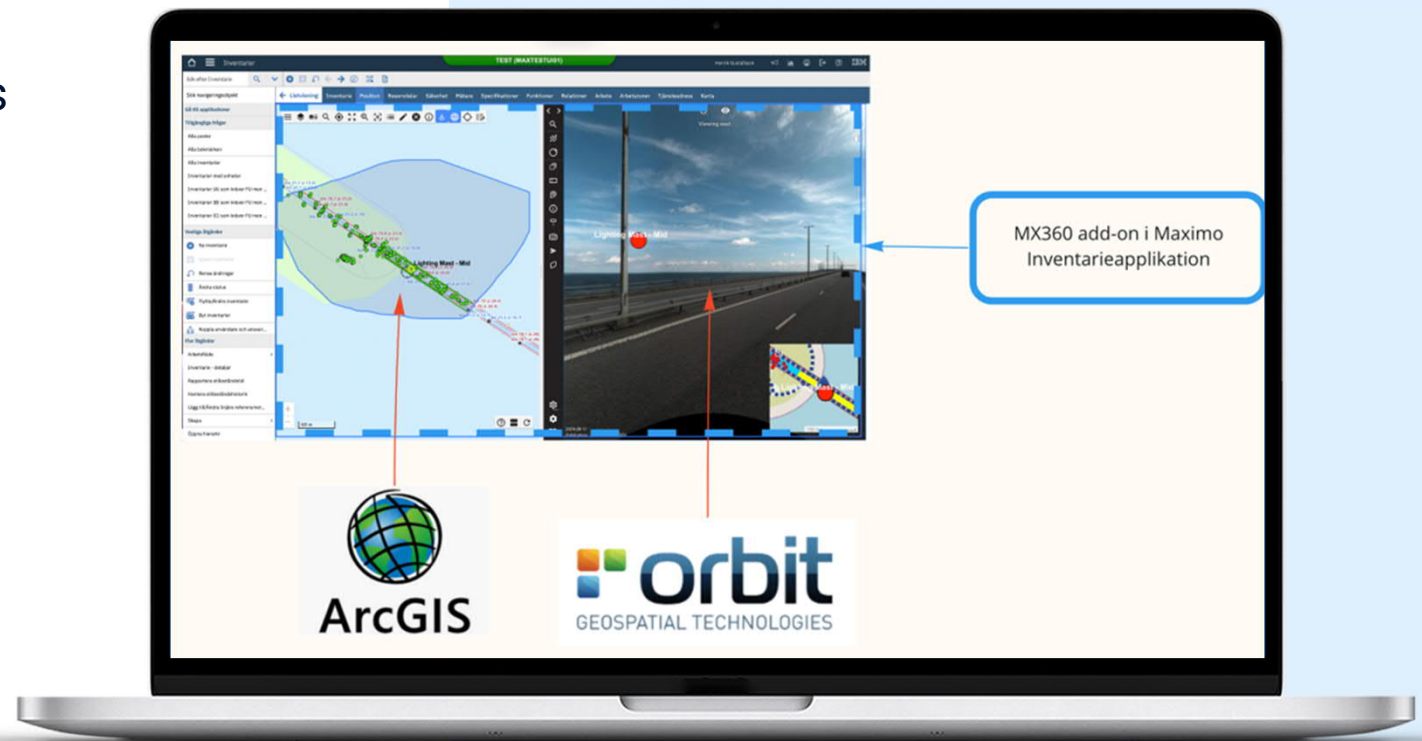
s

Inventarier

TEST (MAXTESTU01)

Sök efter Inventarie

Sök navigeringsobjekt

Gå till applikationer

Tillgängliga frågor

Alla poster

Alla bokmärken

Alla inventarier

Inventarier med avbrott

Inventarier (A) som leder FU inom ...

Inventarier (B) som leder FU inom ...

Inventarier (C) som leder FU inom ...

Vanliga åtgärder

Ny inventarie

Ändra status

Byt inventarier

Fler åtgärder

Arbetsflöde

Skapa

Lista/visning

Inventarie

Position

Reservdelar

Säkerhet

Mätare

Specifikationer

Funktioner

Relationer

Arbete

Arbetszoner

Tjänsteadress

Karta

Lighting Mast - Mid

Lighting Mast - Mid

Viewing mast

MX360 add-on i Maximo Inventarieapplikation

ArcGIS

orbit
GEOSPATIAL TECHNOLOGIES